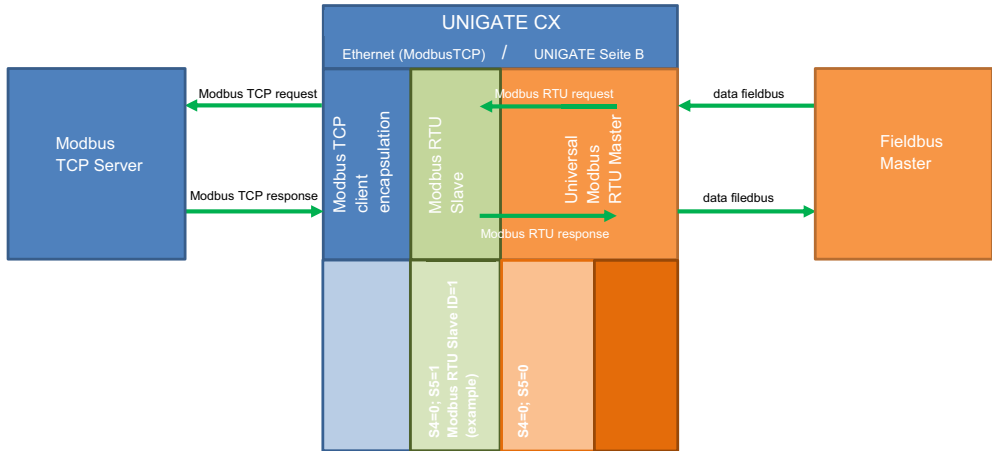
UNIGATE CX

Ethernet (ModbusTCP) / UNIGATE Seite B

Modbus TCP Server

Modbus TCP request

Modbus TCP response

Modbus TCP client encapsulation

Modbus RTU Slave

Modbus RTU request

Modbus RTU response

Universal Modbus RTU Master

data fieldbus

data filedbus

Fieldbus Master

S4=0; S5=1 Modbus RTU Slave ID=1 (example)

S4=0; S5=0